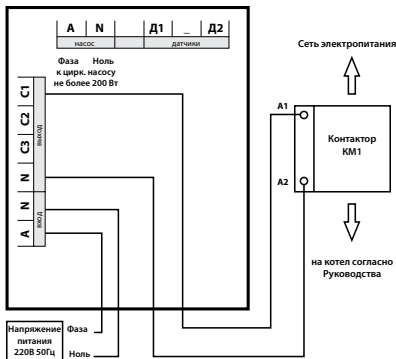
A | N | Д1 | _ | Д2
насос | датчики

Фаза Ноль
к цирк. насосу
не более 200 Вт

С1
С2 выход
С3
N
N
A вход

Сеть электропитания

A1
A2

Контактор
KM1

на котел согласно
Руководства

Напряжение питания 220В 50Гц

Фаза
Ноль